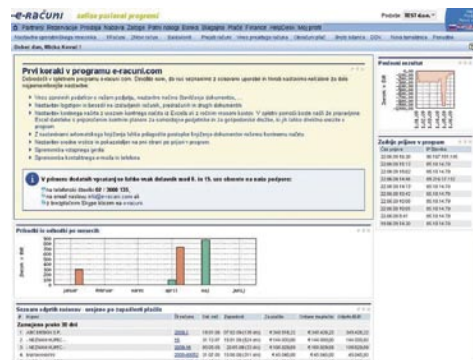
e-RAČUNI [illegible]

Podjetje: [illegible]

Dober dan, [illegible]

Prvi koraki v programu e-racuni.com

V primeru dodatnih vprašanj se lahko med 8. in 15. uro obrnete na našo podporo:

Prihodki in odhodki po mesecih

januar februar marec april maj junij

Poslovni rezultat

Zadnje prijave v program

Seznam odprtih računov - urejeno po zapadlosti plačila

Zamujeno preko 30 dni

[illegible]